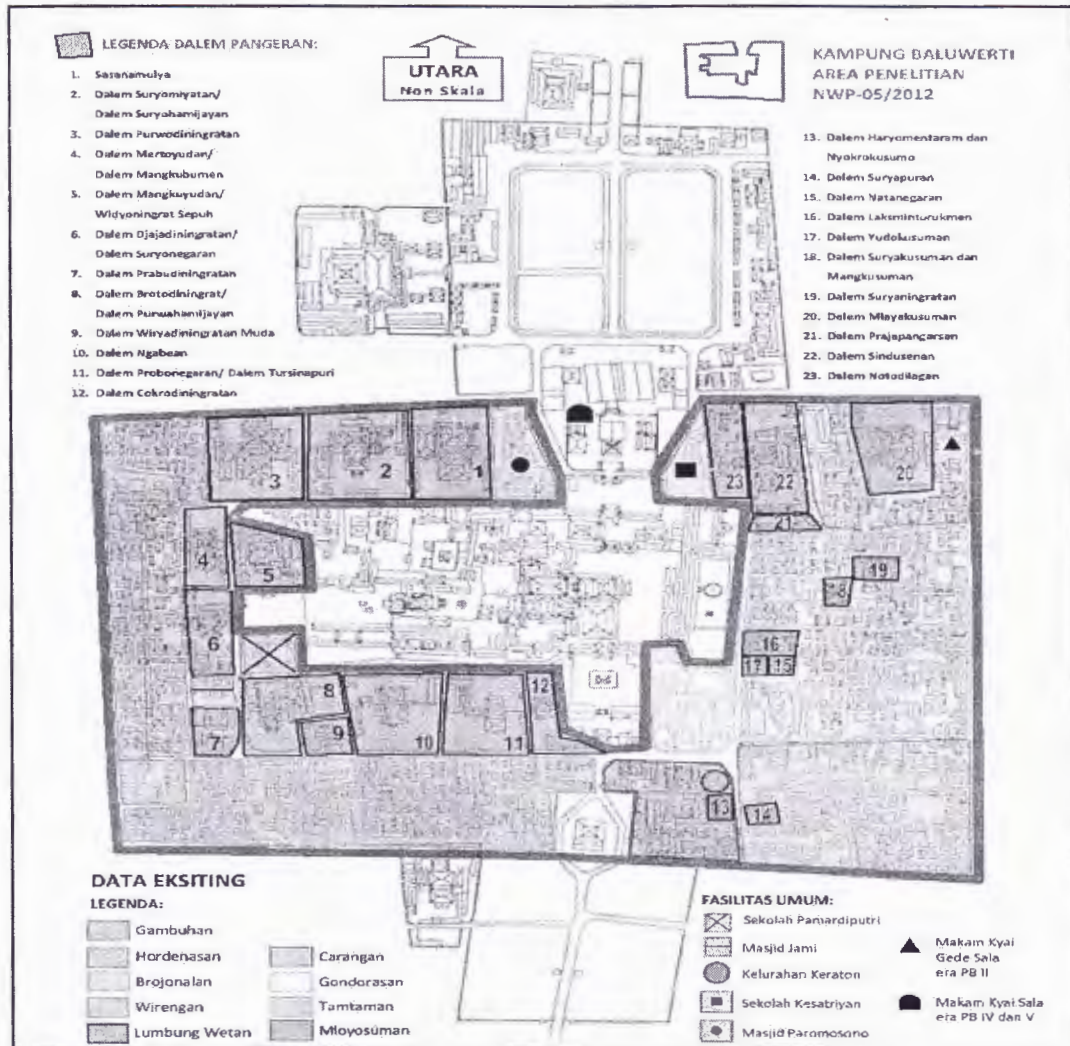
LEGENDA DALEM PANGERAN:

1. Sasanamulya
2. Dalem Suryomiyatan/ Dalem Suryohamijayan
3. Dalem Purwodiningratan
4. Dalem Mertoyudan/ Dalem Mangkubumen
5. Dalem Mangkuyudan/ Widyoningrat Sepuh
6. Dalem Djajadiningratan/ Dalem Suryonegaran
7. Dalem Prabudiningratan
8. Dalem Brotodiningrat/ Dalem Purwahamijayan
9. Dalem Wiryadiningratan Muda
10. Dalem Ngabean
11. Dalem Probonegaran/ Dalem Tursinapuri
12. Dalem Cokrodiningratan

UTARA
Non Skala

KAMPUNG BALUWERTI
AREA PENELITIAN
NWP-05/2012

13. Dalem Haryomentaram dan Nyokrokusumo
14. Dalem Suryapuran
15. Dalem Natanegaran
16. Dalem Laksmintorukmen
17. Dalem Yudokusuman
18. Dalem Suryakusuman dan Mangkusuman
19. Dalem Suryaningratan
20. Dalem Mlayakusuman
21. Dalem Prajapangarsan
22. Dalem Sindusenan
23. Dalem Notodiilagan

3 2 1 23 22 20 4 5 19 18 6 16 17 15 8 12 7 9 10 11 13 14 21

DATA EKSITING
LEGENDA:
Gambuhan
Hordenasan
Brojonalan
Wirengan
Lumbung Wetan
Carangan
Gondorasan
Tamtaman
Mloyosuman

FASILITAS UMUM:
Sekolah Pamardiputri
Masjid Jami
Kelurahan Keraton
Sekolah Kesatriyan
Masjid Paromosono
Makam Kyai Gede Sala era PB II
Makam Kyai Sala era PB IV dan V